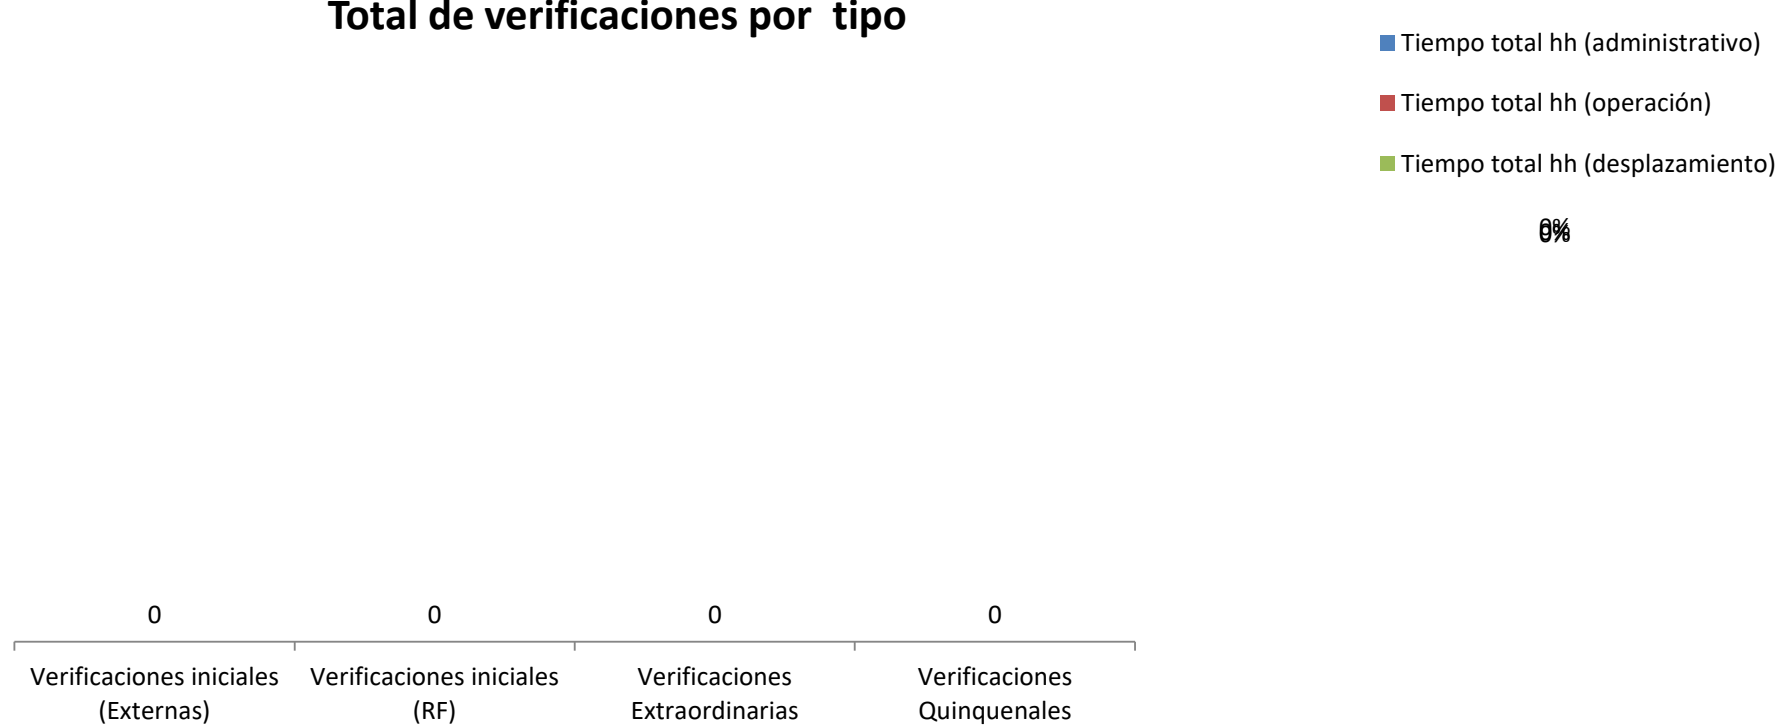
Total de verificaciones por tipo

0
0
0
0

Verificaciones iniciales (Externas)
Verificaciones iniciales (RF)
Verificaciones Extraordinarias
Verificaciones Quinquenales

Tiempo total hh (administrativo)
Tiempo total hh (operación)
Tiempo total hh (desplazamiento)

0%
0%